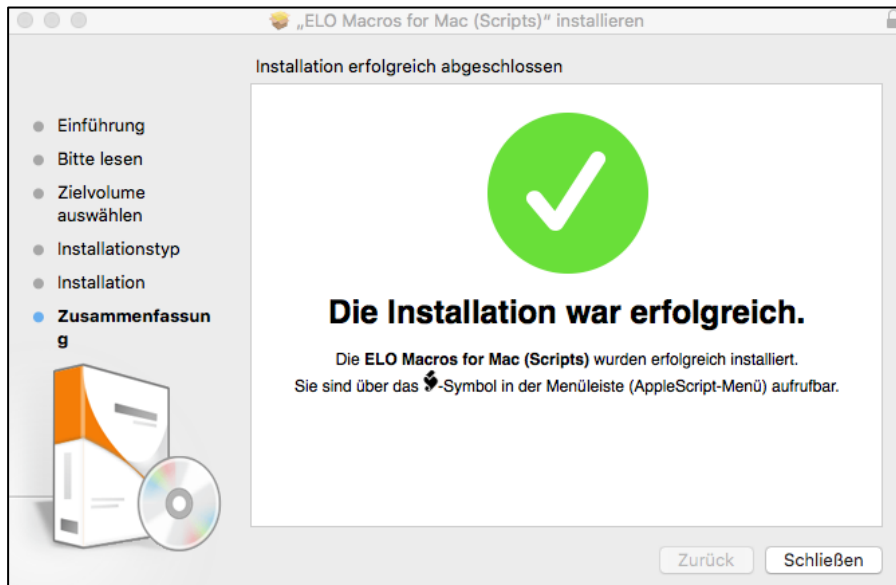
„ELO Macros for Mac (Scripts)“ installieren

Installation erfolgreich abgeschlossen

Einführung
Bitte lesen
Zielvolume auswählen
Installationstyp
Installation
Zusammenfassung

Die Installation war erfolgreich.

Die ELO Macros for Mac (Scripts) wurden erfolgreich installiert.
Sie sind über das -Symbol in der Menüleiste (AppleScript-Menü) aufrufbar.

Zurück
Schließen